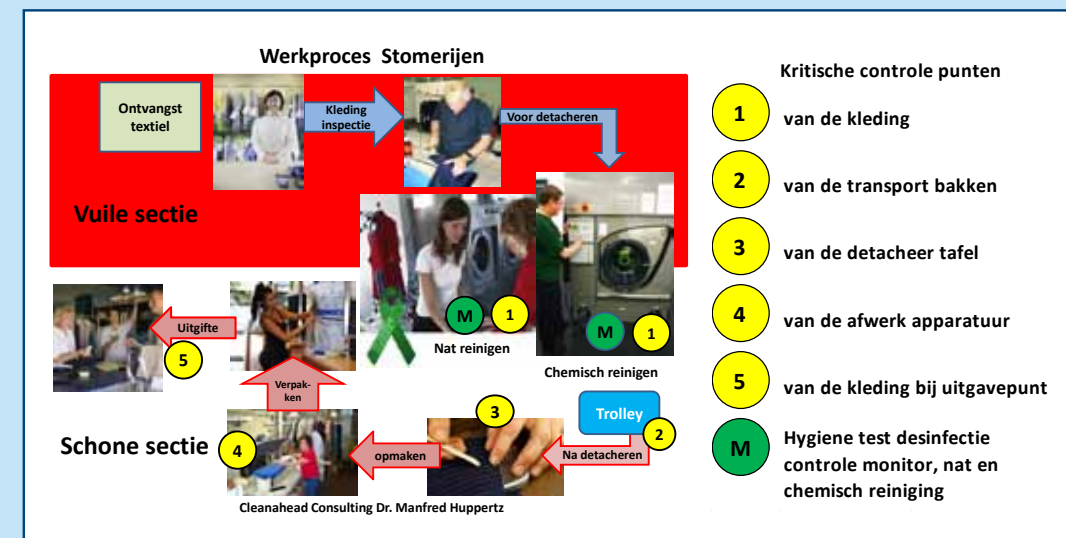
Werkproces Stomerijen

Ontvangst textiel

Kleding inspectie

Voor detacheren

Vuile sectie

M 1

Nat reinigen

M 1

Chemisch reinigen

Uitgifte

5

Verpakken

Trolley

3

2

Schone sectie

4

opmaken

Na detacheren

Cleanahead Consulting Dr. Manfred Huppertz

Kritische controle punten

1 van de kleding

2 van de transport bakken

3 van de detacheer tafel

4 van de afwerk apparatuur

5 van de kleding bij uitgavepunt

M Hygiene test desinfectie controle monitor, nat en chemisch reiniging